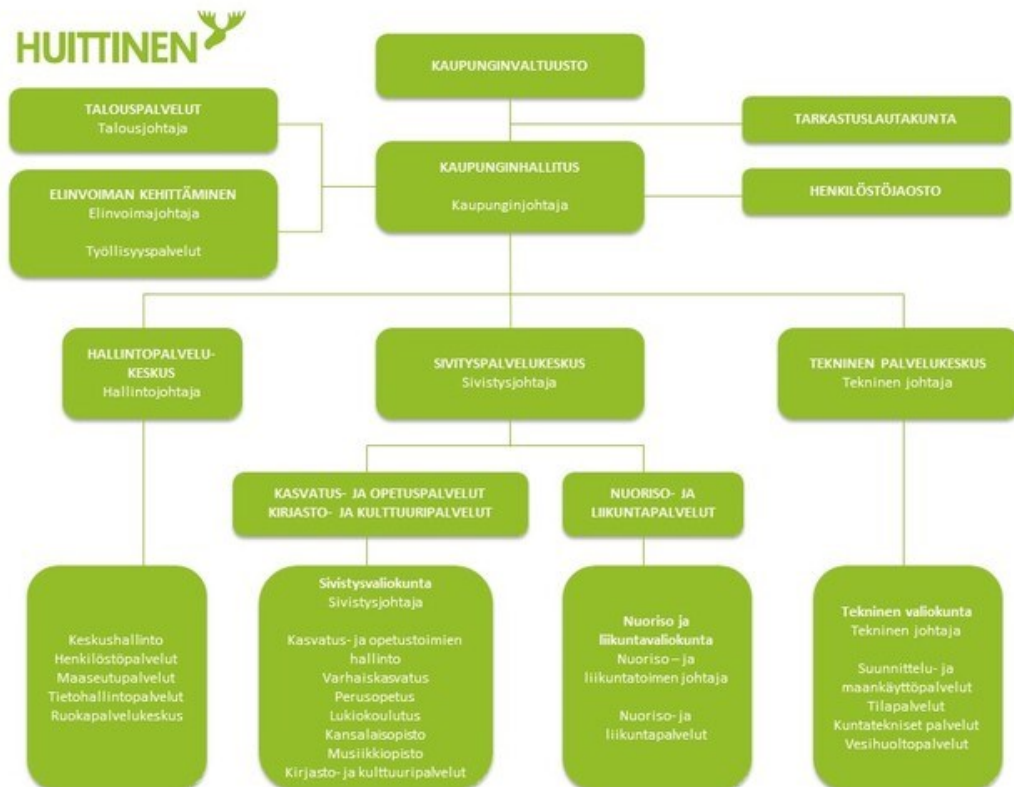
HUITTINEN

KAUPUNGINVALTUUSTO

TALOUSPALVELUT
Talousjohtaja

TARKASTUSLAUTAKUNTA

KAUPUNGINHALLITUS

Kaupunginjohtaja

ELINVOIMAN KEHITTÄMINEN
Elinvoimajohtaja

Työllisyyspalvelut

HENKILÖSTÖJAOSTO

HALLINTOPALVELUKESKUS
Hallintojohtaja

SIVITYSPALVELUKESKUS
Sivistysjohtaja

TEKNINEN PALVELUKESKUS
Tekninen johtaja

KASVATUS- JA OPETUSPALVELUT
KIRJASTO- JA KULTTUURIPALVELUT

NUORISO- JA LIIKUNTAPALVELUT

Keskushallinto
Henkilöstöpalvelut
Maaseutupalvelut
Tietohallintopalvelut
Ruokapalvelukeskus

Sivistysvaliokunta
Sivistysjohtaja

Kasvatus- ja opetustoimien hallinto
Varhaiskasvatus
Perusopetus
Lukiokoulutus
Kansalaisopisto
Musiikkiopisto
Kirjasto- ja kulttuuripalvelut

Nuoriso ja liikuntavaliokunta
Nuoriso – ja liikuntatoimen johtaja

Nuoriso- ja liikuntapalvelut

Tekninen valiokunta
Tekninen johtaja

Suunnittelu- ja maankäyttöpalvelut
Tilapalvelut
Kuntatekniset palvelut
Vesihuoltopalvelut